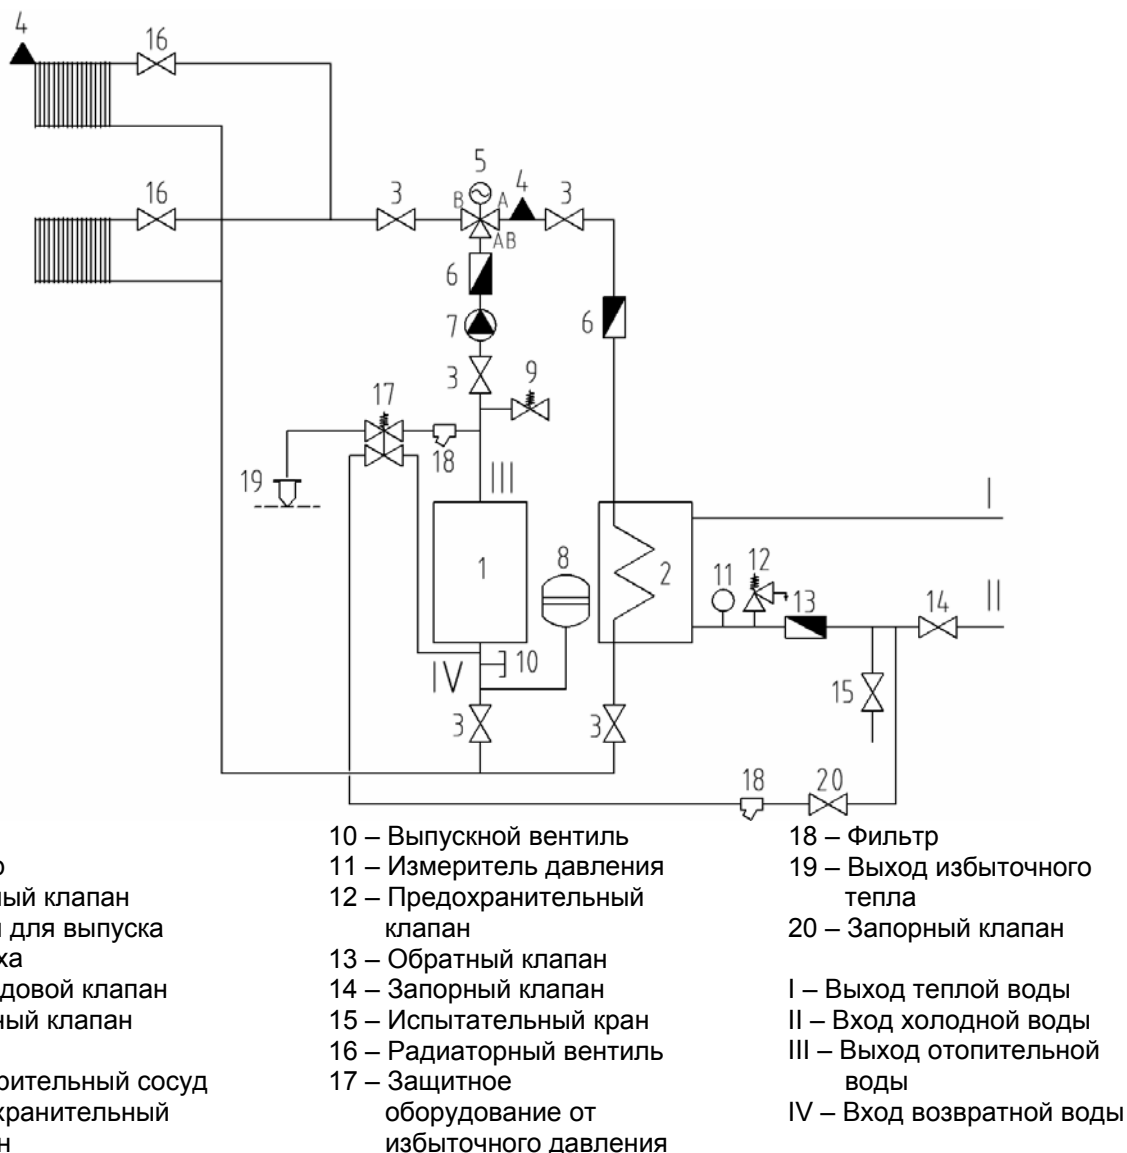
4
16
16
5
B
A
4
3
3
AB
6
7
6
3
9
17
18
19
III
1
8
2
I
11
12
13
14
II
15
10
IV
3
3
18
20

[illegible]о
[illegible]ный клапан
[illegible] для выпуска
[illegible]ка
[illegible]довой клапан
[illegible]ный клапан
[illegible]рительный сосуд
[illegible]хранительный
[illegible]н

10 – Выпускной вентиль
11 – Измеритель давления
12 – Предохранительный клапан
13 – Обратный клапан
14 – Запорный клапан
15 – Испытательный кран
16 – Радиаторный вентиль
17 – Защитное оборудование от избыточного давления

18 – Фильтр
19 – Выход избыточного тепла
20 – Запорный клапан

I – Выход теплой воды
II – Вход холодной воды
III – Выход отопительной воды
IV – Вход возвратной воды